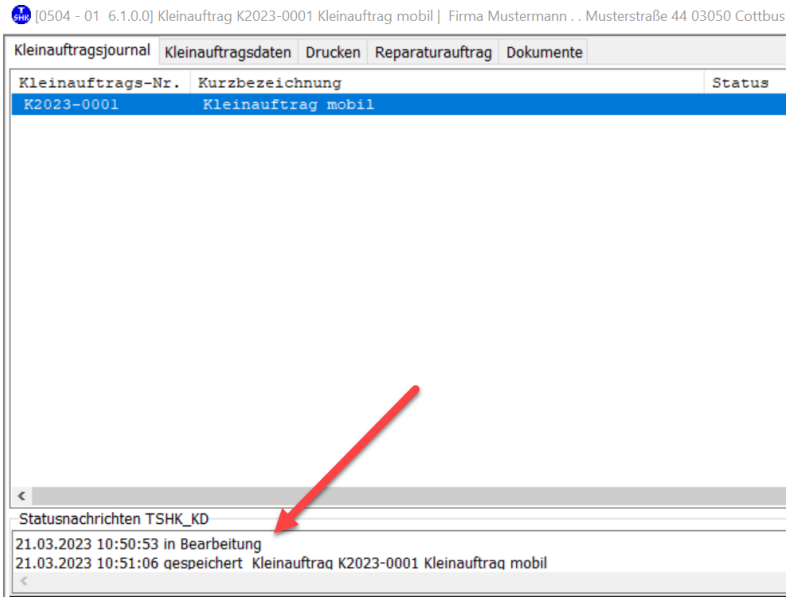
[0504 - 01 6.1.0.0] Kleinauftrag K2023-0001 Kleinauftrag mobil | Firma Mustermann . . Musterstraße 44 03050 Cottbus

Kleinauftragsjournal | Kleinauftragsdaten | Drucken | Reparaturauftrag | Dokumente

| Kleinauftrags-Nr. | Kurzbezeichnung | Status |
|---|---|---|
| K2023-0001 | Kleinauftrag mobil | |

Statusnachrichten TSHK_KD

21.03.2023 10:50:53 in Bearbeitung
21.03.2023 10:51:06 gespeichert Kleinauftrag K2023-0001 Kleinauftrag mobil